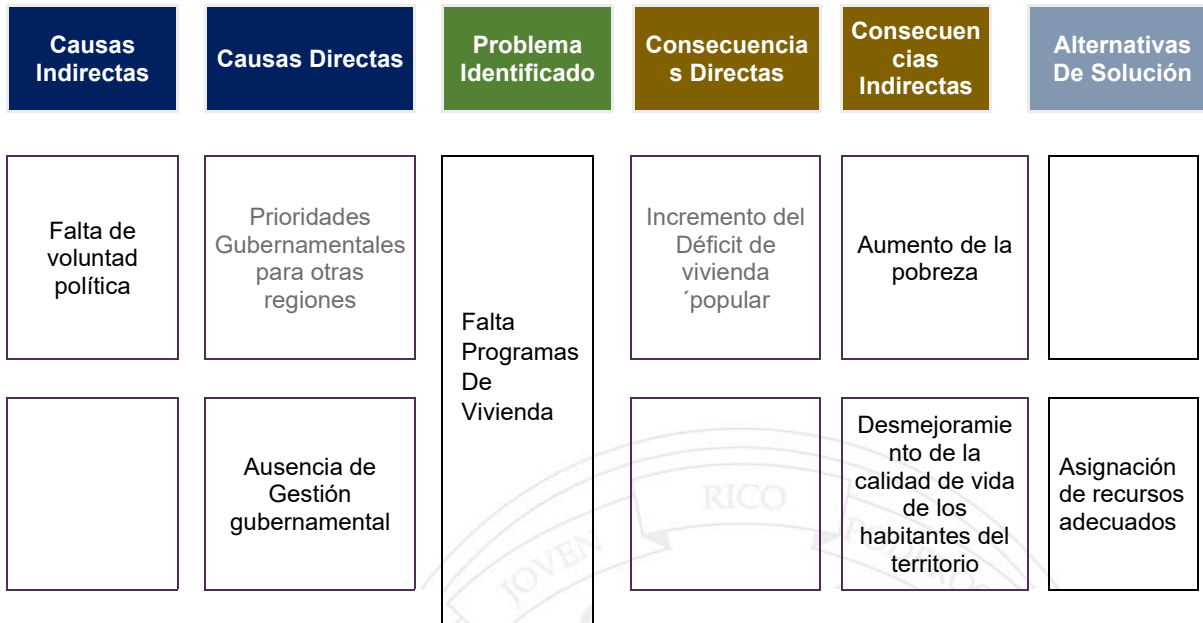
| Causas Indirectas | Causas Directas | Problema Identificado | Consecuencias Directas | Consecuencias Indirectas | Alternativas De Solución |
|---|---|---|---|---|---|
| Falta de voluntad política | Prioridades Gubernamentales para otras regiones | Falta Programas De Vivienda | Incremento del Déficit de vivienda ´popular | Aumento de la pobreza | |
| | Ausencia de Gestión gubernamental | | | Desmejoramiento de la calidad de vida de los habitantes del territorio | Asignación de recursos adecuados |

RICO
JOVEN